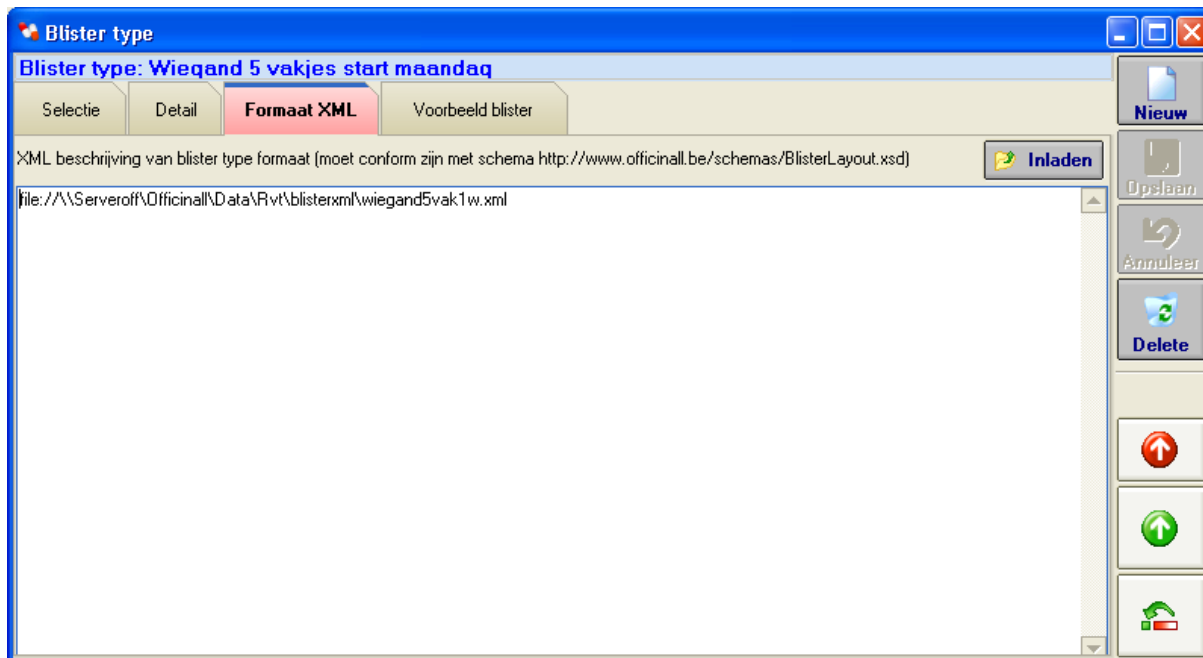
Blister type

Blister type: Wiegand 5 vakjes start maandag

Selectie
Detail
Formaat XML
Voorbeeld blister

XML beschrijving van blister type formaat (moet conform zijn met schema http://www.officinall.be/schemas/BlisterLayout.xsd)

Inladen

file://\\Serveroff\Officinall\Data\Rvt\blisterxml\wiegand5vak1w.xml

Nieuw
Opslaan
Annuleer
Delete